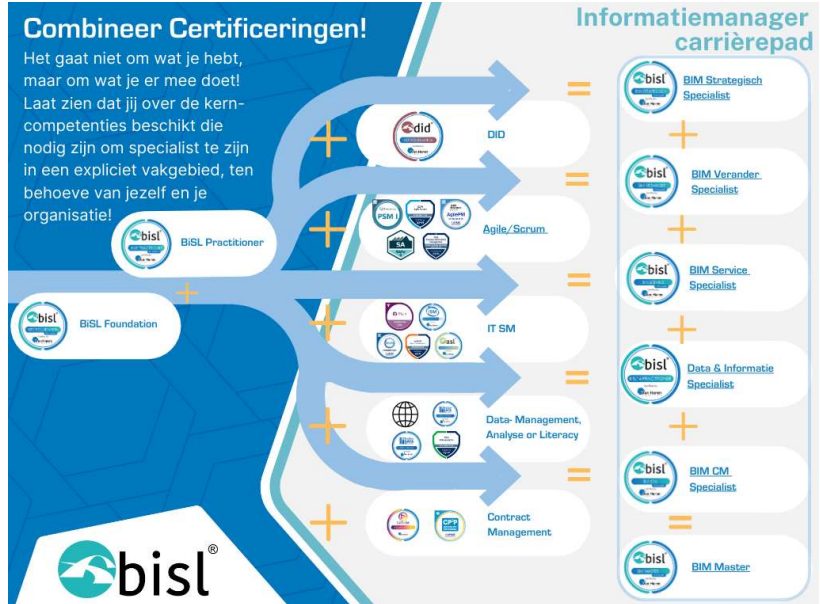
Combineer Certificeringen!

Het gaat niet om wat je hebt, maar om wat je er mee doet! Laat zien dat jij over de kerncompetenties beschikt die nodig zijn om specialist te zijn in een expliciet vakgebied, ten behoeve van jezelf en je organisatie!

Informatiemanager carrièrepad

BiSL Practitioner

BiSL Foundation

DID

Agile/Scrum

PSM I

SA

IT SM

Data- Management, Analyse or Literacy

Contract Management

CPP

BIM Strategisch Specialist

BIM Verander Specialist

BIM Service Specialist

Data & Informatie Specialist

BIM CM Specialist

BIM Master

bisl®